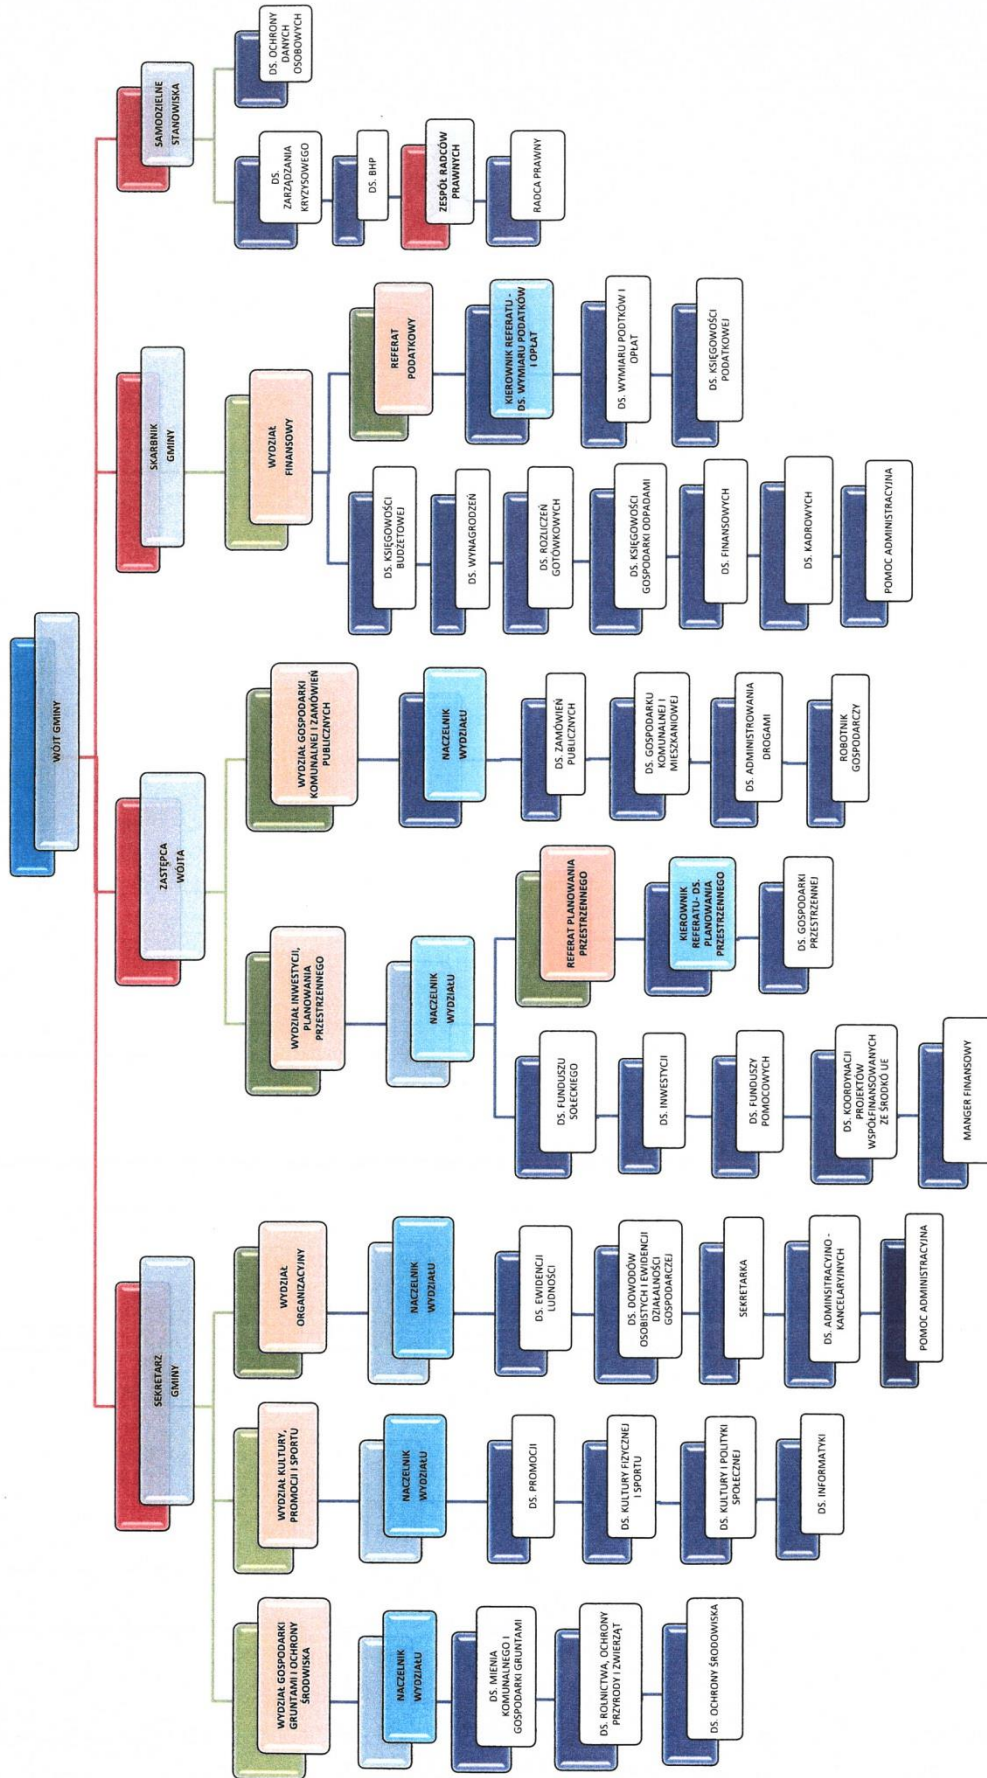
WÓJT GMINY

SAMODZIELNE STANOWISKA

DS. OCHRONY DANYCH OSOBOWYCH

DS. ZARZĄDZANIA KRYZYSOWEGO

DS. BHP

ZESPÓŁ RADCÓW PRAWNYCH

RADCA PRAWNY

SKARBNIK GMINY

WYDZIAŁ FINANSOWY

REFERAT PODATKOWY

KIEROWNIK REFERATU - DS. WYMIARU PODATKÓW I OPŁAT

DS. WYMIARU PODTKÓW I OPŁAT

DS. KSIĘGOWOŚCI PODATKOWEJ

DS. KSIĘGOWOŚCI BUDŻETOWEJ

DS. WYNAGRODZEŃ

DS. ROZLICZEŃ GOTÓWKOWYCH

DS. KSIĘGOWOŚCI GOSPODARKI ODPADAMI

DS. FINANSOWYCH

DS. KADROWYCH

POMOC ADMINISTRACYJNA

ZASTĘPCA WÓJTA

WYDZIAŁ GOSPODARKI KOMUNALNEJ I ZAMÓWIEŃ PUBLICZNYCH

NACZELNIK WYDZIAŁU

DS. ZAMÓWIEŃ PUBLICZNYCH

DS. GOSPODARKU KOMUNALNEJ I MIESZKANIOWEJ

DS. ADMINISTROWANIA DROGAMI

ROBOTNIK GOSPODARCZY

WYDZIAŁ INWESTYCJI, PLANOWANIA PRZESTRZENNEGO

NACZELNIK WYDZIAŁU

REFERAT PLANOWANIA PRZESTRZENNEGO

KIEROWNIK REFERATU- DS. PLANOWANIA PRZESTRZENNEGO

DS. GOSPODARKI PRZESTRZENNEJ

DS. FUNDUSZU SOŁECKIEGO

DS. INWESTYCJI

DS. FUNDUSZY POMOCOWYCH

DS. KOORDYNACJI PROJEKTÓW WSPÓŁFINANSOWANYCH ZE ŚRODKÓ UE

MANGER FINANSOWY

SEKRETARZ GMINY

WYDZIAŁ ORGANIZACYJNY

NACZELNIK WYDZIAŁU

DS. EWIDENCJI LUDNOŚCI

DS. DOWODÓW OSOBISTYCH I EWIDENCJI DZIAŁALNOŚCI GOSPODARCZEJ

SEKRETARKA

DS. ADMINISTRACYJNO - KANCELARYJNYCH

POMOC ADMINISTRACYJNA

WYDZIAŁ KULTURY, PROMOCJI I SPORTU

NACZELNIK WYDZIAŁU

DS. PROMOCJI

DS. KULTURY FIZYCZNEJ I SPORTU

DS. KULTURY I POLITYKI SPOŁECZNEJ

DS. INFORMATYKI

WYDZIAŁ GOSPODARKI GRUNTAMI I OCHRONY ŚRODOWISKA

NACZELNIK WYDZIAŁU

DS. MIENIA KOMUNALNEGO I GOSPODARKI GRUNTAMI

DS. ROLNICTWA, OCHRONY PRZYRODY I ZWIERZĄT

DS. OCHRONY ŚRODOWISKA